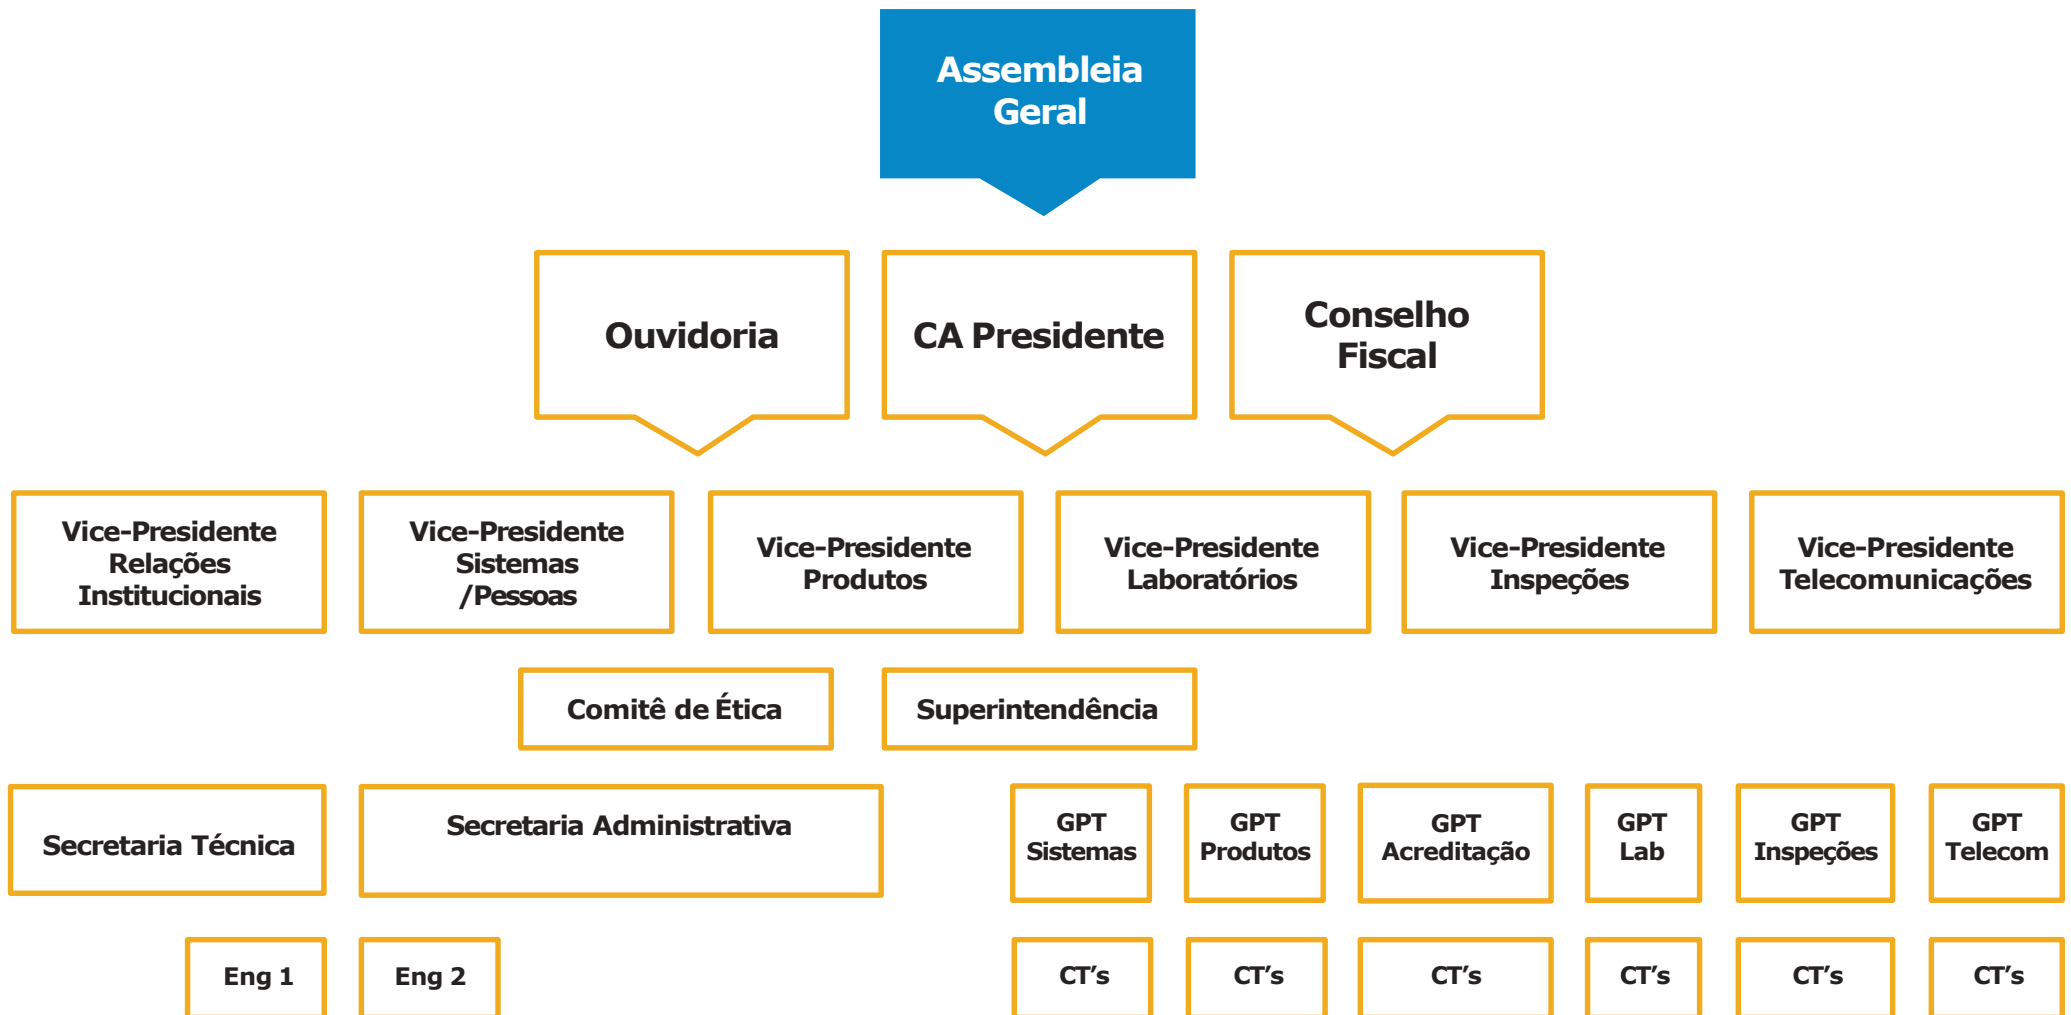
Assembleia Geral

Ouvidoria

CA Presidente

Conselho Fiscal

Vice-Presidente Relações Institucionais

Vice-Presidente Sistemas /Pessoas

Vice-Presidente Produtos

Vice-Presidente Laboratórios

Vice-Presidente Inspeções

Vice-Presidente Telecomunicações

Comitê de Ética

Superintendência

Secretaria Técnica

Secretaria Administrativa

GPT Sistemas

GPT Produtos

GPT Acreditação

GPT Lab

GPT Inspeções

GPT Telecom

Eng 1

Eng 2

CT's

CT's

CT's

CT's

CT's

CT's